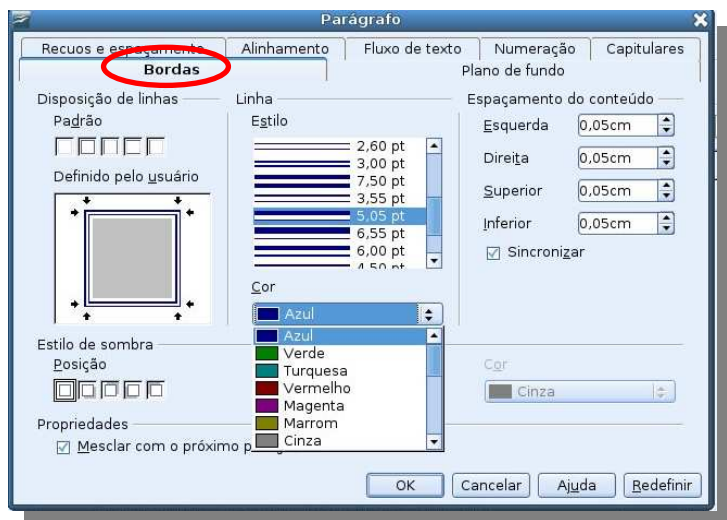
Parágrafo

Recuos e espaçamento | Alinhamento | Fluxo de texto | Numeração | Capitulares
Bordas | Plano de fundo

Disposição de linhas
Padrão

Definido pelo usuário

Linha
Estilo
2,60 pt
3,00 pt
7,50 pt
3,55 pt
5,05 pt
6,55 pt
6,00 pt
4,50 pt

Cor
Azul
Azul
Verde
Turquesa
Vermelho
Magenta
Marrom
Cinza

Espaçamento do conteúdo
Esquerda 0,05cm
Direita 0,05cm
Superior 0,05cm
Inferior 0,05cm
Sincronizar

Estilo de sombra
Posição

Cor
Cinza

Propriedades
Mesclar com o próximo p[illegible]

OK | Cancelar | Ajuda | Redefinir